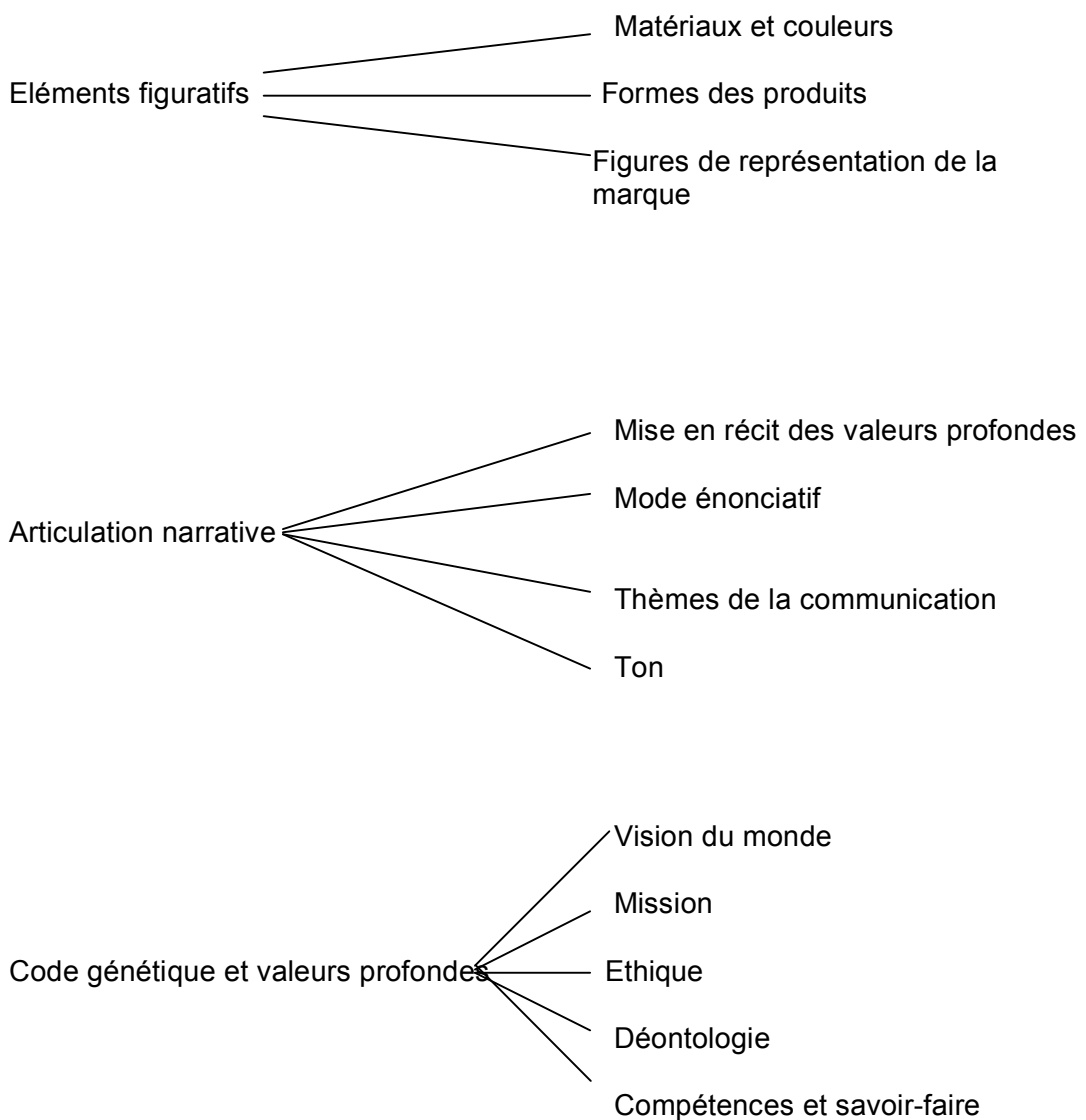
Eléments figuratifs

Matériaux et couleurs

Formes des produits

Figures de représentation de la marque

Articulation narrative

Mise en récit des valeurs profondes

Mode énonciatif

Thèmes de la communication

Ton

Code génétique et valeurs profondes

Vision du monde

Mission

Ethique

Déontologie

Compétences et savoir-faire